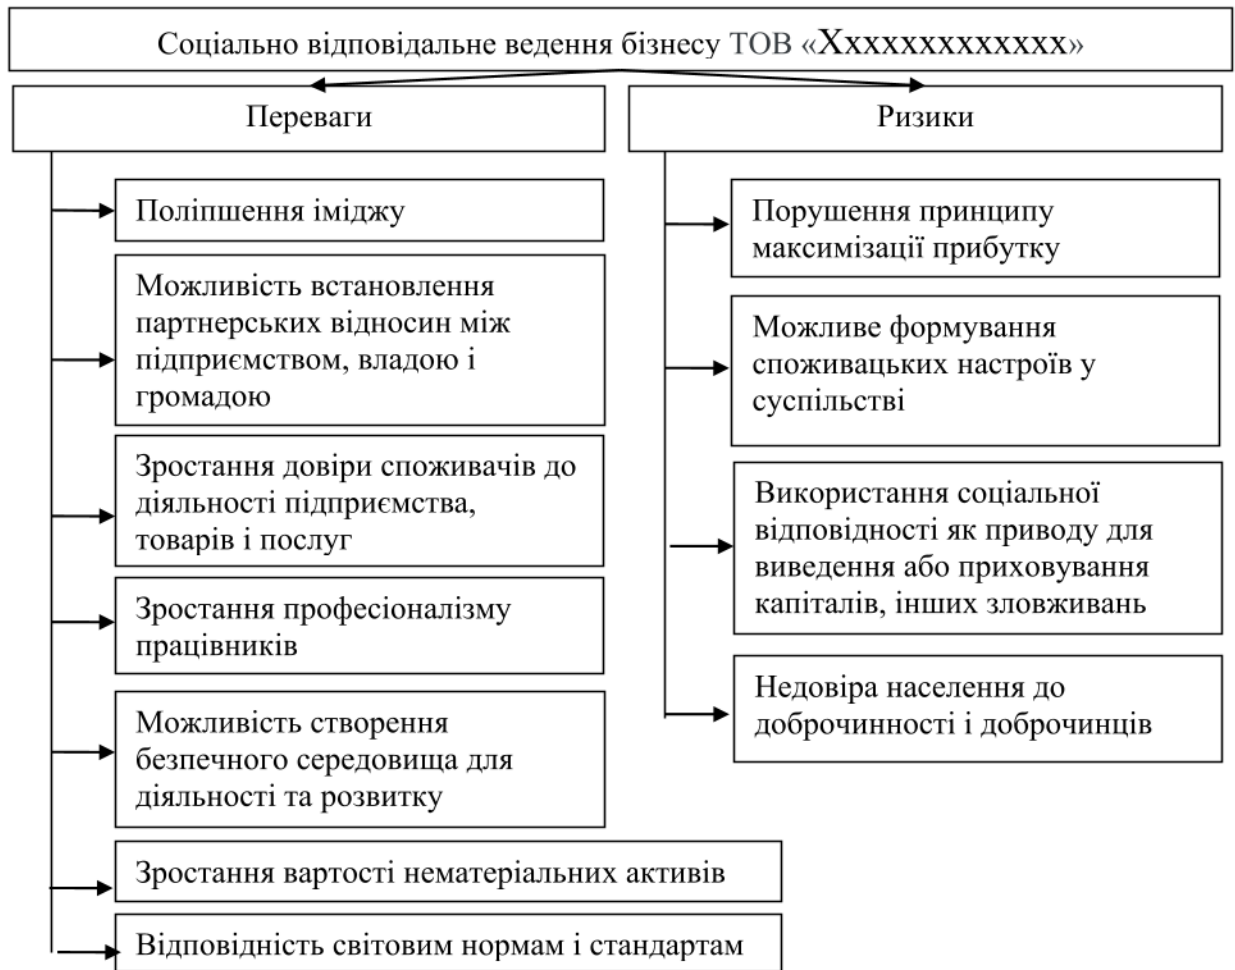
Соціально відповідальне ведення бізнесу ТОВ «Ххххххххххххх»

Переваги

Поліпшення іміджу

Можливість встановлення партнерських відносин між підприємством, владою і громадою

Зростання довіри споживачів до діяльності підприємства, товарів і послуг

Зростання професіоналізму працівників

Можливість створення безпечного середовища для діяльності та розвитку

Зростання вартості нематеріальних активів

Відповідність світовим нормам і стандартам

Ризики

Порушення принципу максимізації прибутку

Можливе формування споживацьких настроїв у суспільстві

Використання соціальної відповідності як приводу для виведення або приховування капіталів, інших зловживань

Недовіра населення до доброчинності і доброчинців